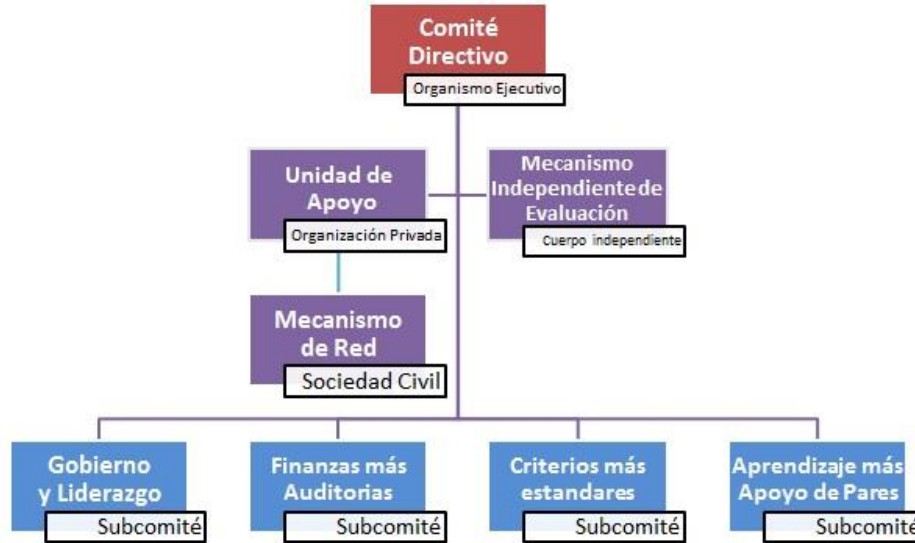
Comité Directivo
Organismo Ejecutivo

Unidad de Apoyo
Organización Privada

Mecanismo Independiente de Evaluación
Cuerpo independiente

Mecanismo de Red
Sociedad Civil

Gobierno y Liderazgo
Subcomité

Finanzas más Auditorias
Subcomité

Criterios más estandares
Subcomité

Aprendizaje más Apoyo de Pares
Subcomité